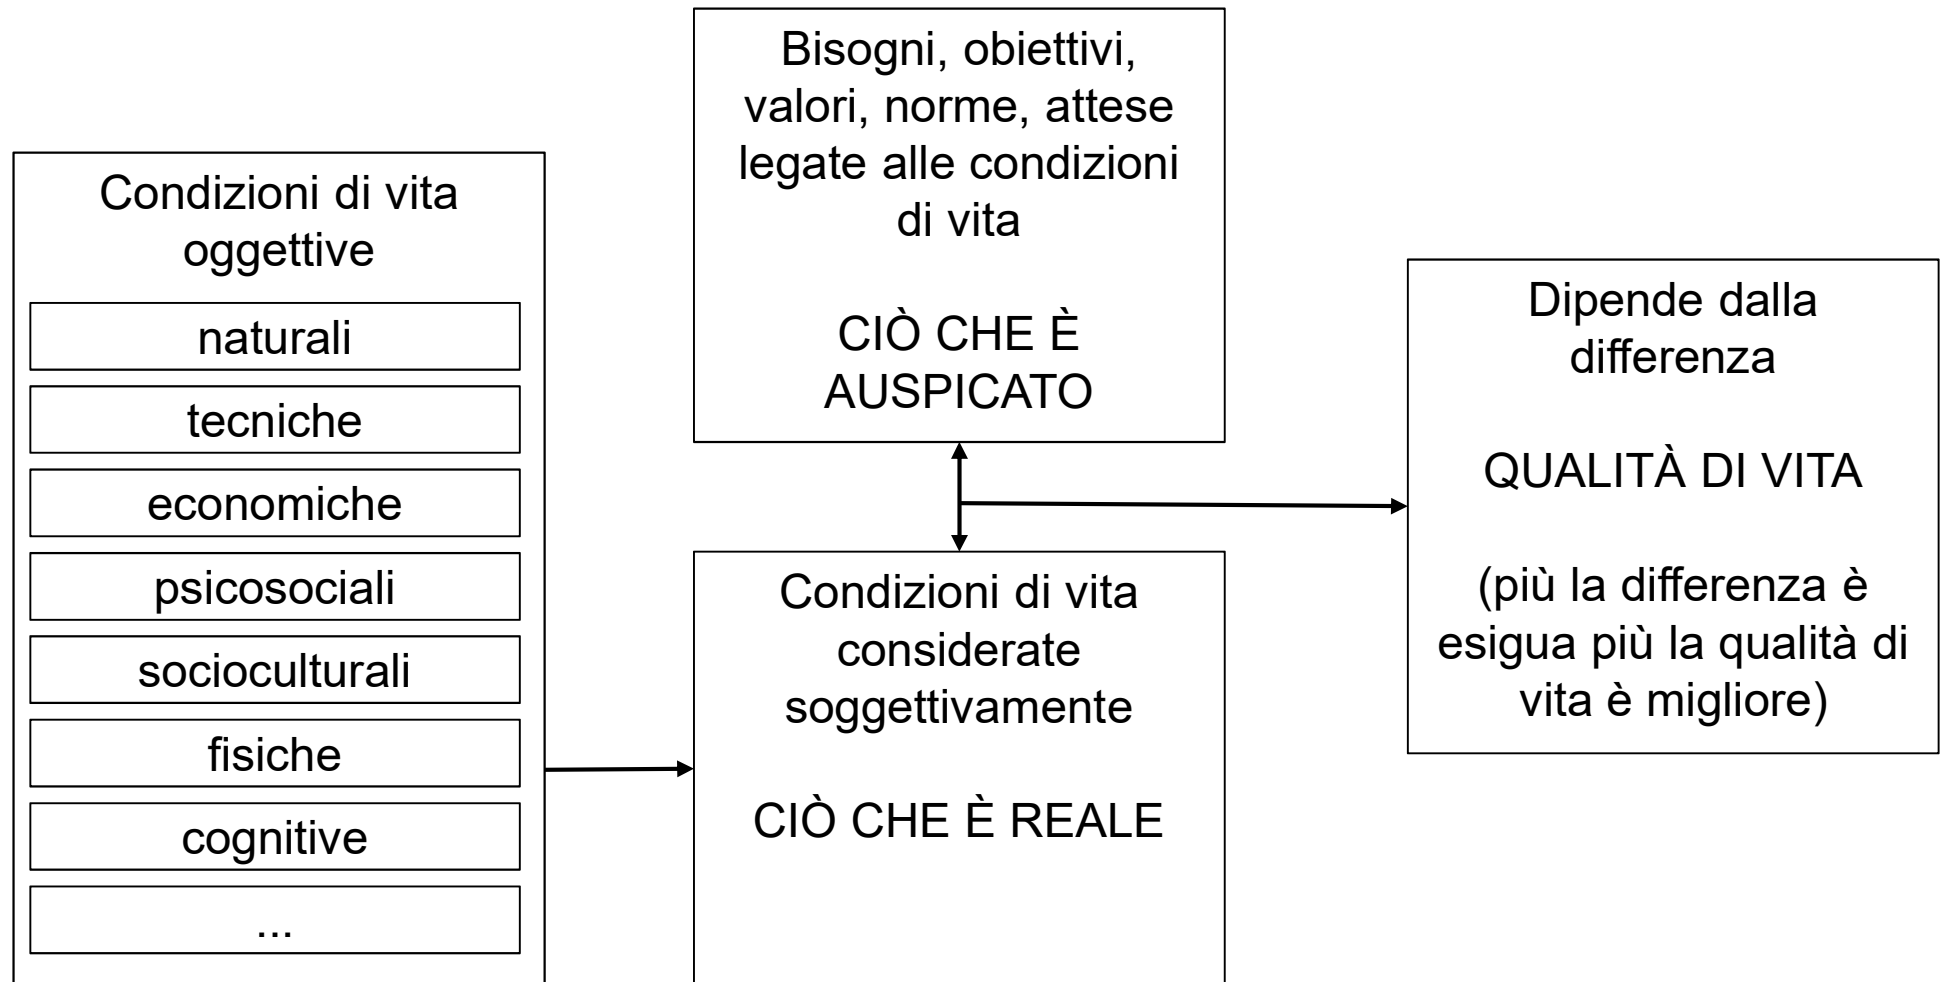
Condizioni di vita oggettive

naturali

tecniche

economiche

psicosociali

socioculturali

fisiche

cognitive

...

Bisogni, obiettivi, valori, norme, attese legate alle condizioni di vita

CIÒ CHE È AUSPICATO

Condizioni di vita considerate soggettivamente

CIÒ CHE È REALE

Dipende dalla differenza

QUALITÀ DI VITA

(più la differenza è esigua più la qualità di vita è migliore)